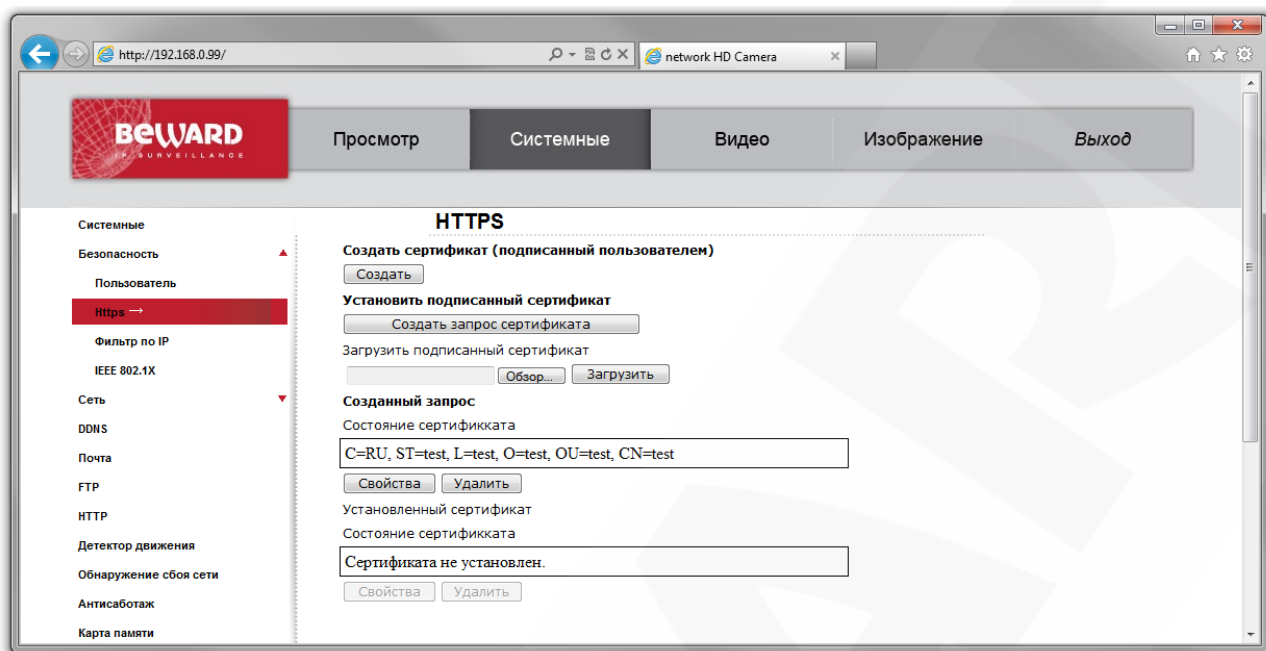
http://192.168.0.99/

network HD Camera

BEWARD
IP SURVEILLANCE

Просмотр
Системные
Видео
Изображение
Выход

Системные
Безопасность
Пользователь
Https
Фильтр по IP
IEEE 802.1X
Сеть
DDNS
Почта
FTP
HTTP
Детектор движения
Обнаружение сбоя сети
Антисаботаж
Карта памяти

HTTPS

Создать сертификат (подписанный пользователем)

Создать

Установить подписанный сертификат

Создать запрос сертификата

Загрузить подписанный сертификат

Обзор...
Загрузить

Созданный запрос

Состояние сертификката

C=RU, ST=test, L=test, O=test, OU=test, CN=test

Свойства
Удалить

Установленный сертификат

Состояние сертификката

Сертификата не установлен.

Свойства
Удалить